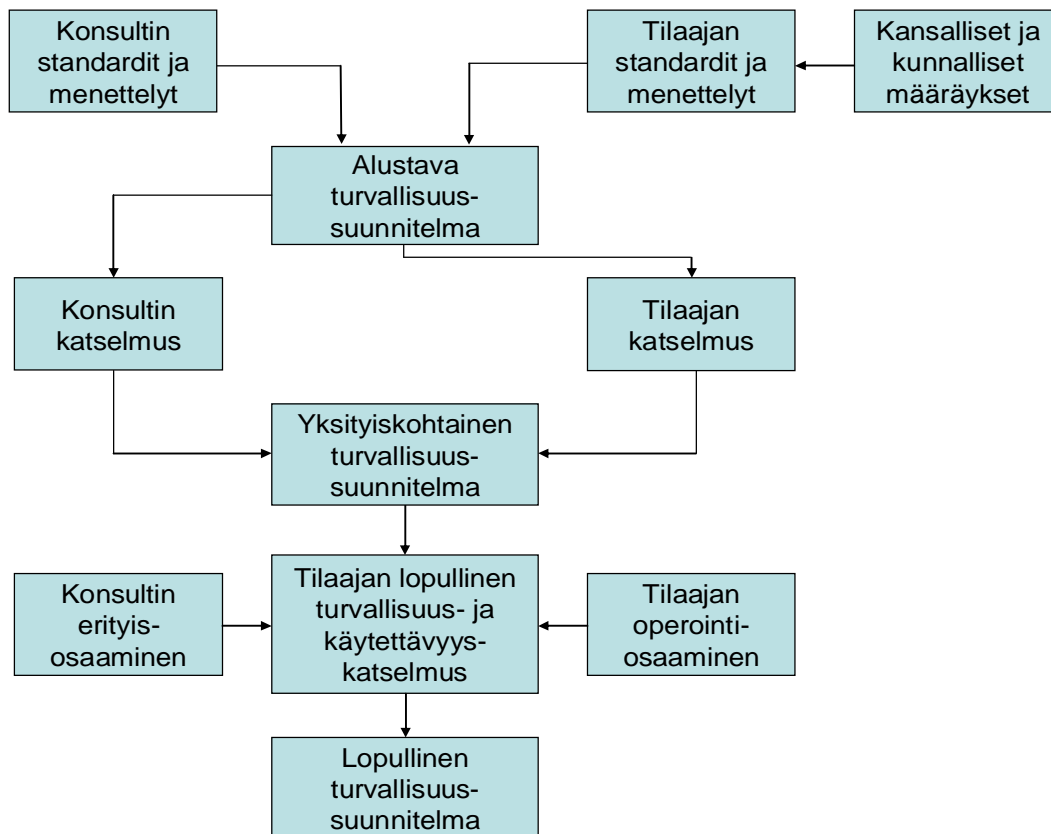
Konsultin standardit ja menettelyt

Tilaajan standardit ja menettelyt

Kansalliset ja kunnalliset määräykset

Alustava turvallisuus-suunnitelma

Konsultin katselmus

Tilaajan katselmus

Yksityiskohtainen turvallisuus-suunnitelma

Konsultin erityis-osaaminen

Tilaajan lopullinen turvallisuus- ja käytettävyys-katselmus

Tilaajan operointi-osaaminen

Lopullinen turvallisuus-suunnitelma